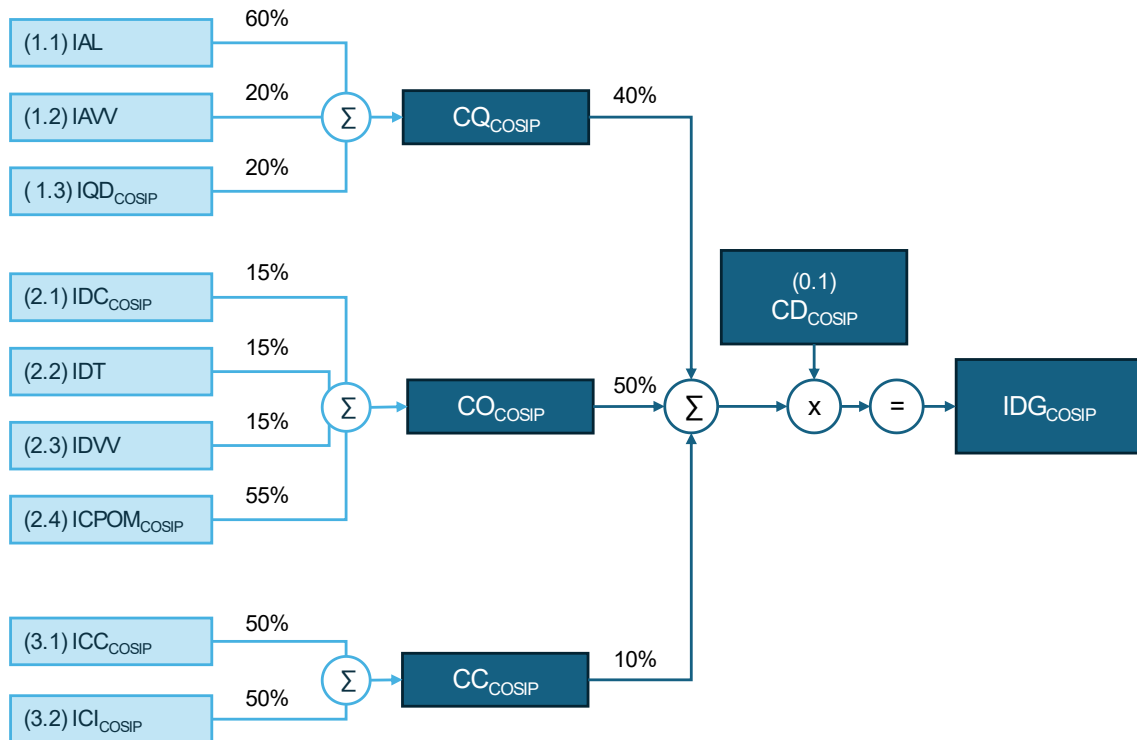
(1.1) IAL
60%
(1.2) IAVV
20%
( 1.3) IQD$_{COSIP}$
20%
$\Sigma$
CQ$_{COSIP}$
40%

(2.1) IDC$_{COSIP}$
15%
(2.2) IDT
15%
(2.3) IDVV
15%
(2.4) ICPOM$_{COSIP}$
55%
$\Sigma$
CO$_{COSIP}$
50%

(3.1) ICC$_{COSIP}$
50%
(3.2) ICI$_{COSIP}$
50%
$\Sigma$
CC$_{COSIP}$
10%

$\Sigma$
(0.1)
CD$_{COSIP}$
x
=
IDG$_{COSIP}$